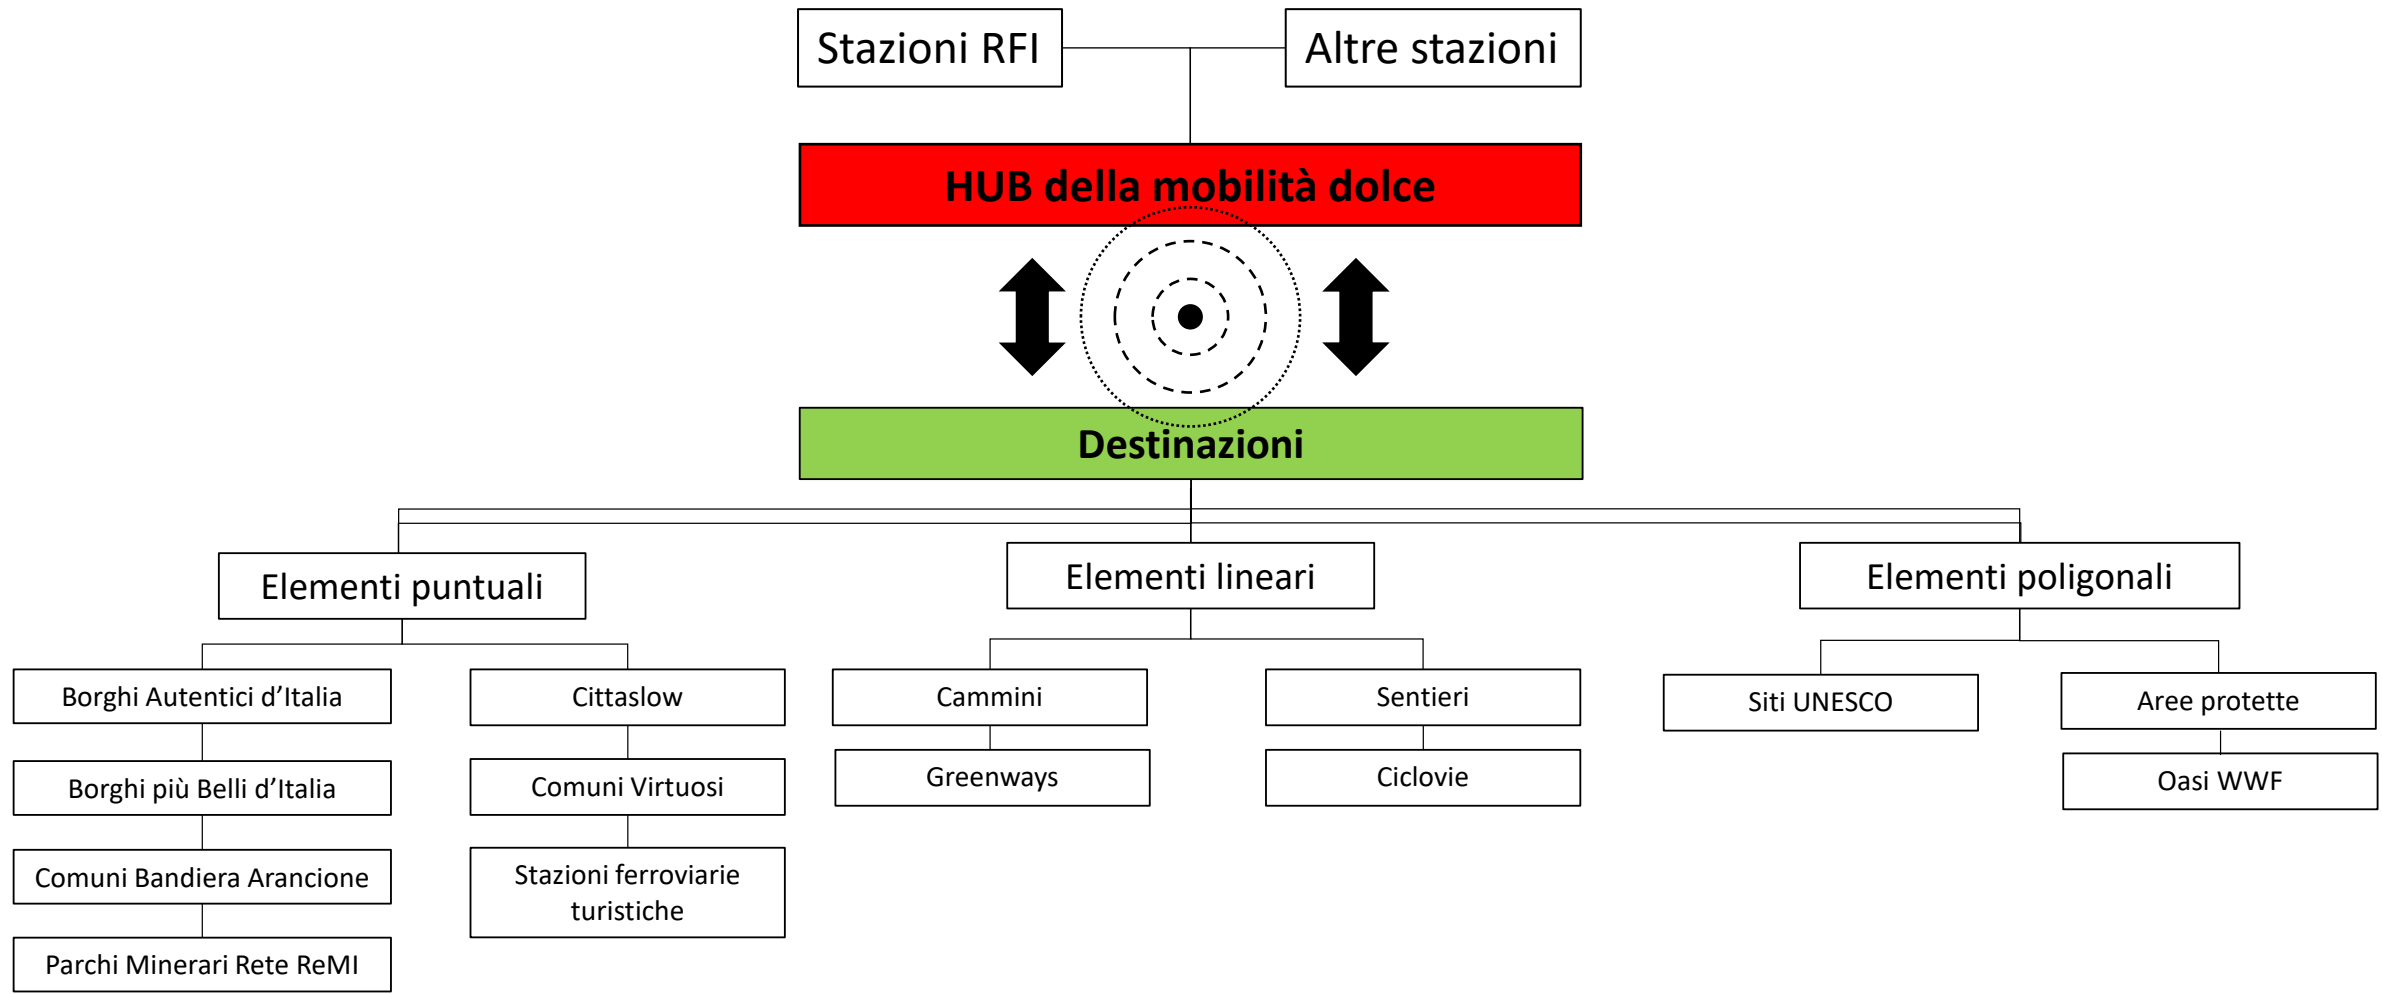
Stazioni RFI

Altre stazioni

HUB della mobilità dolce

Destinazioni

Elementi puntuali

Borghi Autentici d'Italia

Borghi più Belli d'Italia

Comuni Bandiera Arancione

Parchi Minerari Rete ReMI

Cittaslow

Comuni Virtuosi

Stazioni ferroviarie turistiche

Elementi lineari

Cammini

Greenways

Sentieri

Ciclovie

Elementi poligonali

Siti UNESCO

Aree protette

Oasi WWF